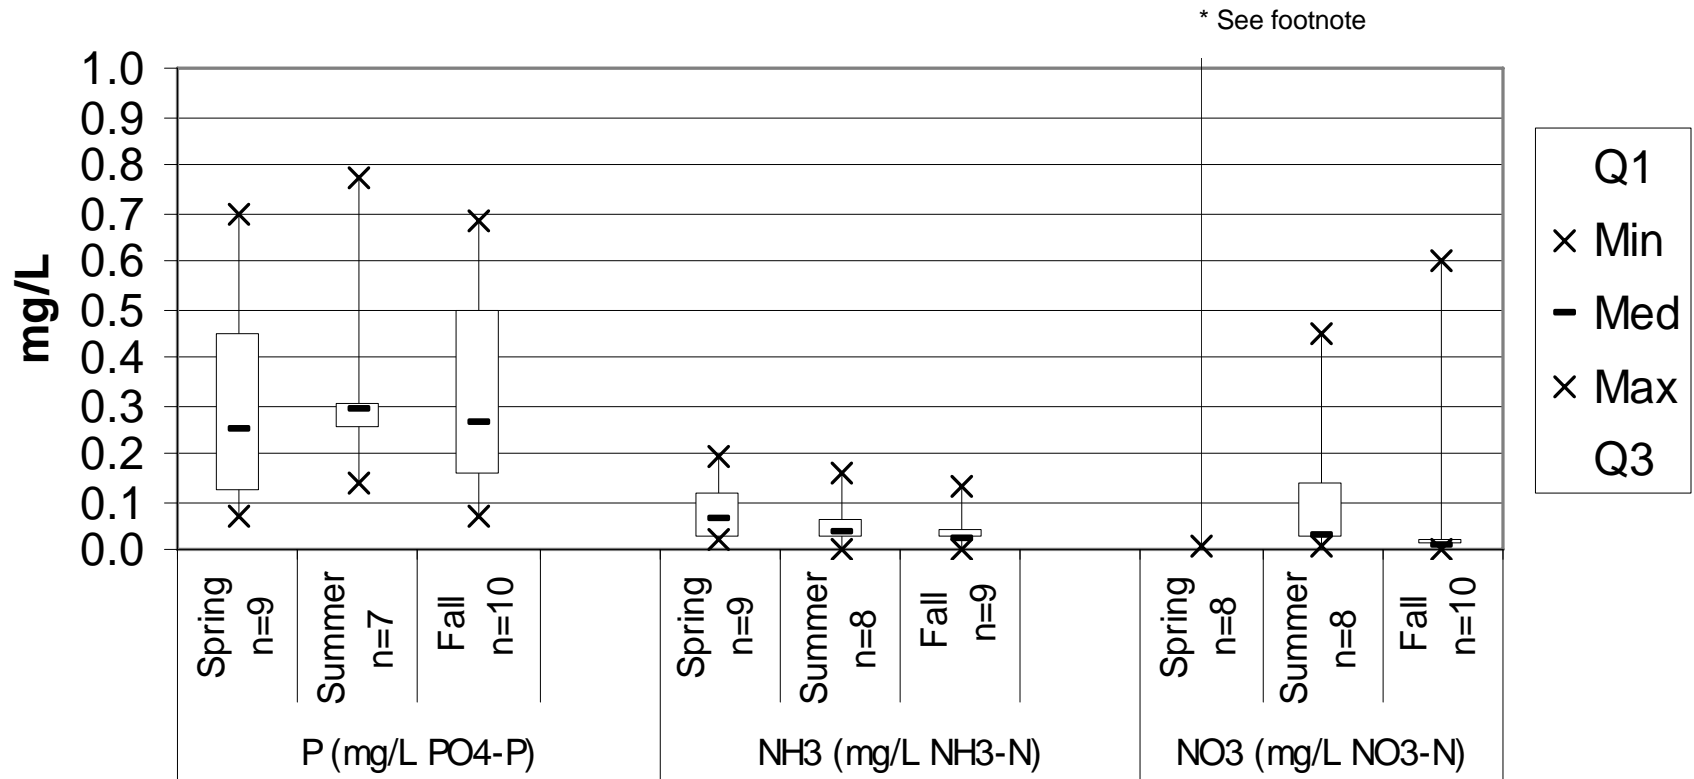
* See footnote

mg/L

1.0
0.9
0.8
0.7
0.6
0.5
0.4
0.3
0.2
0.1
0.0

Q1
× Min
Med
× Max
Q3

Spring n=9
Summer n=7
Fall n=10
Spring n=9
Summer n=8
Fall n=9
Spring n=8
Summer n=8
Fall n=10

P (mg/L PO4-P)
NH3 (mg/L NH3-N)
NO3 (mg/L NO3-N)